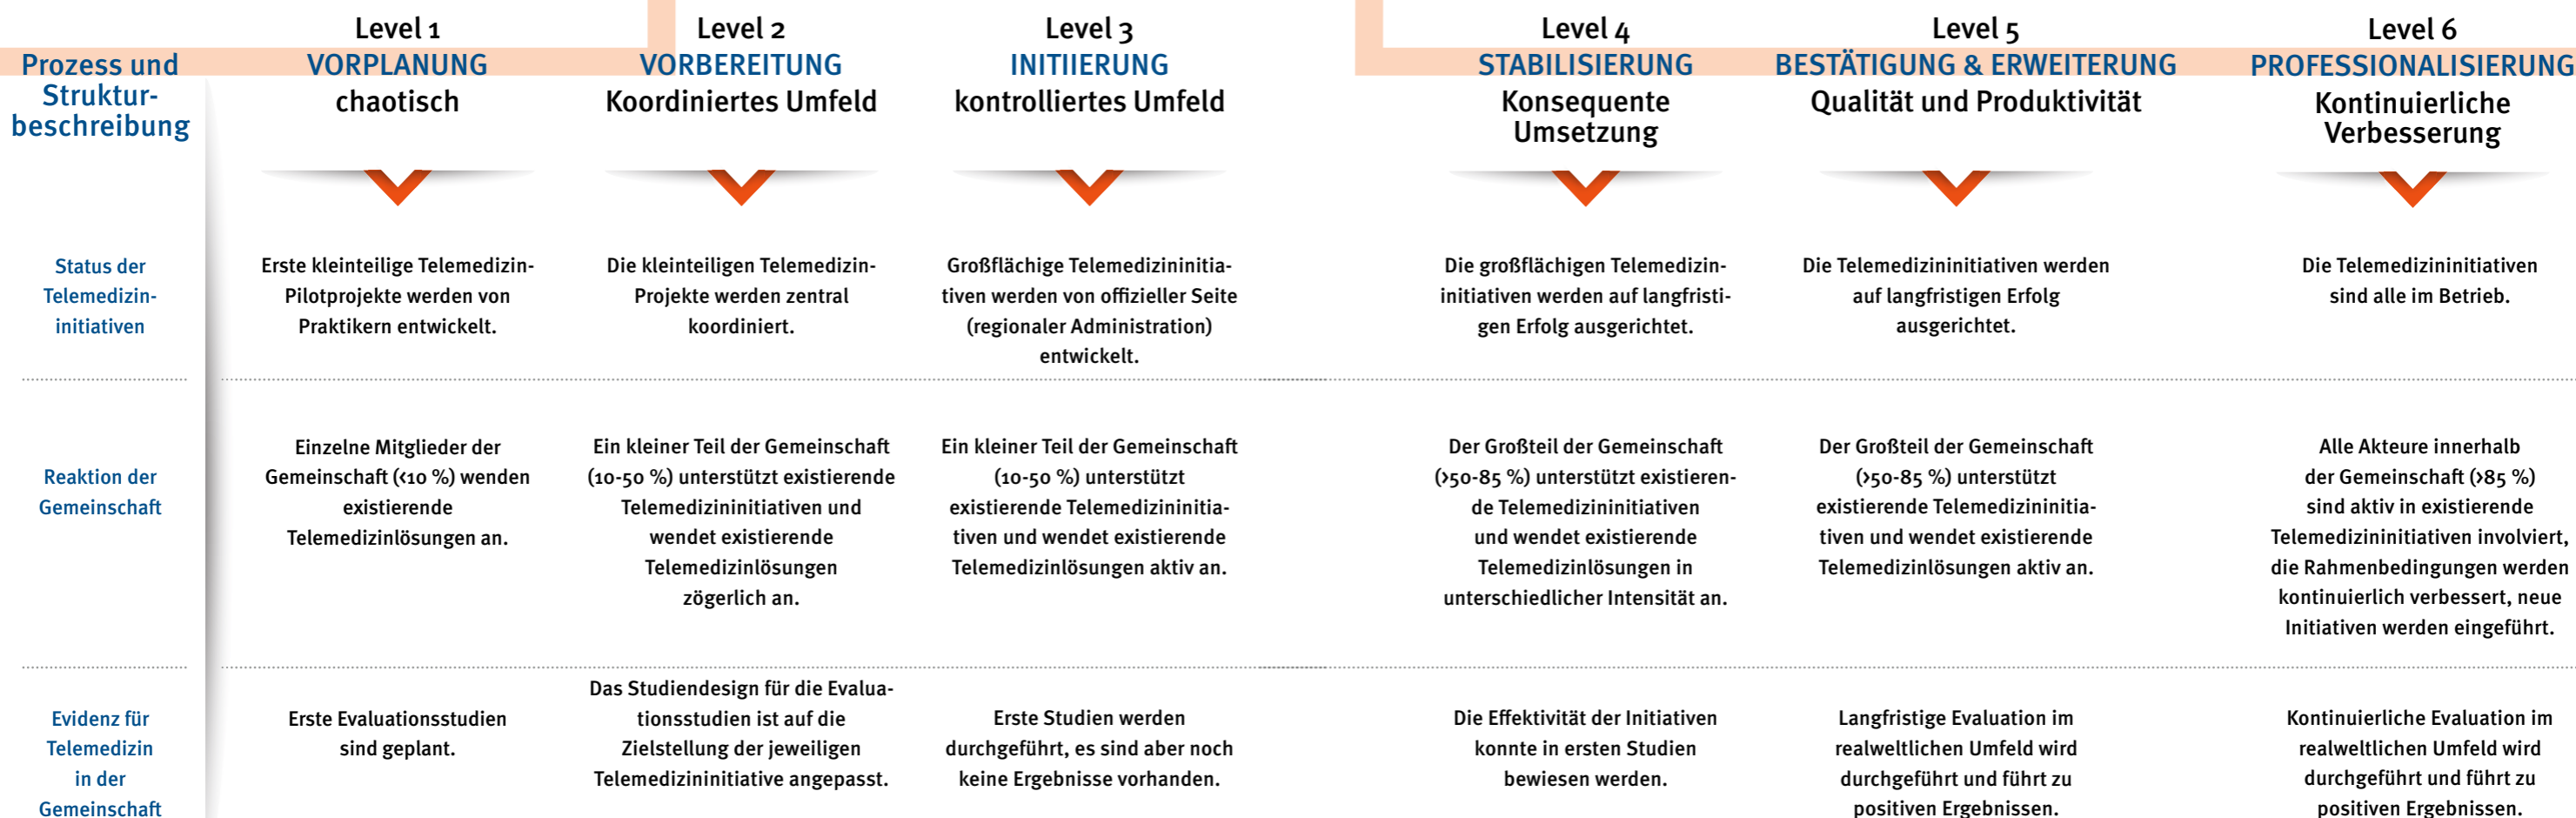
| Prozess und Strukturbeschreibung | Level 1 VORPLANUNG chaotisch | Level 2 VORBEREITUNG Koordiniertes Umfeld | Level 3 INITIIERUNG kontrolliertes Umfeld | Level 4 STABILISIERUNG Konsequente Umsetzung | Level 5 BESTÄTIGUNG & ERWEITERUNG Qualität und Produktivität | Level 6 PROFESSIONALISIERUNG Kontinuierliche Verbesserung |
|---|---|---|---|---|---|---|
| Status der Telemedizininitiativen | Erste kleinteilige Telemedizin-Pilotprojekte werden von Praktikern entwickelt. | Die kleinteiligen Telemedizin-Projekte werden zentral koordiniert. | Großflächige Telemedizininitiativen werden von offizieller Seite (regionaler Administration) entwickelt. | Die großflächigen Telemedizininitiativen werden auf langfristigen Erfolg ausgerichtet. | Die Telemedizininitiativen werden auf langfristigen Erfolg ausgerichtet. | Die Telemedizininitiativen sind alle im Betrieb. |
| Reaktion der Gemeinschaft | Einzelne Mitglieder der Gemeinschaft (‹10 %) wenden existierende Telemedizinlösungen an. | Ein kleiner Teil der Gemeinschaft (10-50 %) unterstützt existierende Telemedizininitiativen und wendet existierende Telemedizinlösungen zögerlich an. | Ein kleiner Teil der Gemeinschaft (10-50 %) unterstützt existierende Telemedizininitiativen und wendet existierende Telemedizinlösungen aktiv an. | Der Großteil der Gemeinschaft (›50-85 %) unterstützt existierende Telemedizininitiativen und wendet existierende Telemedizinlösungen in unterschiedlicher Intensität an. | Der Großteil der Gemeinschaft (›50-85 %) unterstützt existierende Telemedizininitiativen und wendet existierende Telemedizinlösungen aktiv an. | Alle Akteure innerhalb der Gemeinschaft (›85 %) sind aktiv in existierende Telemedizininitiativen involviert, die Rahmenbedingungen werden kontinuierlich verbessert, neue Initiativen werden eingeführt. |
| Evidenz für Telemedizin in der Gemeinschaft | Erste Evaluationsstudien sind geplant. | Das Studiendesign für die Evaluationsstudien ist auf die Zielstellung der jeweiligen Telemedizininitiative angepasst. | Erste Studien werden durchgeführt, es sind aber noch keine Ergebnisse vorhanden. | Die Effektivität der Initiativen konnte in ersten Studien bewiesen werden. | Langfristige Evaluation im realweltlichen Umfeld wird durchgeführt und führt zu positiven Ergebnissen. | Kontinuierliche Evaluation im realweltlichen Umfeld wird durchgeführt und führt zu positiven Ergebnissen. |